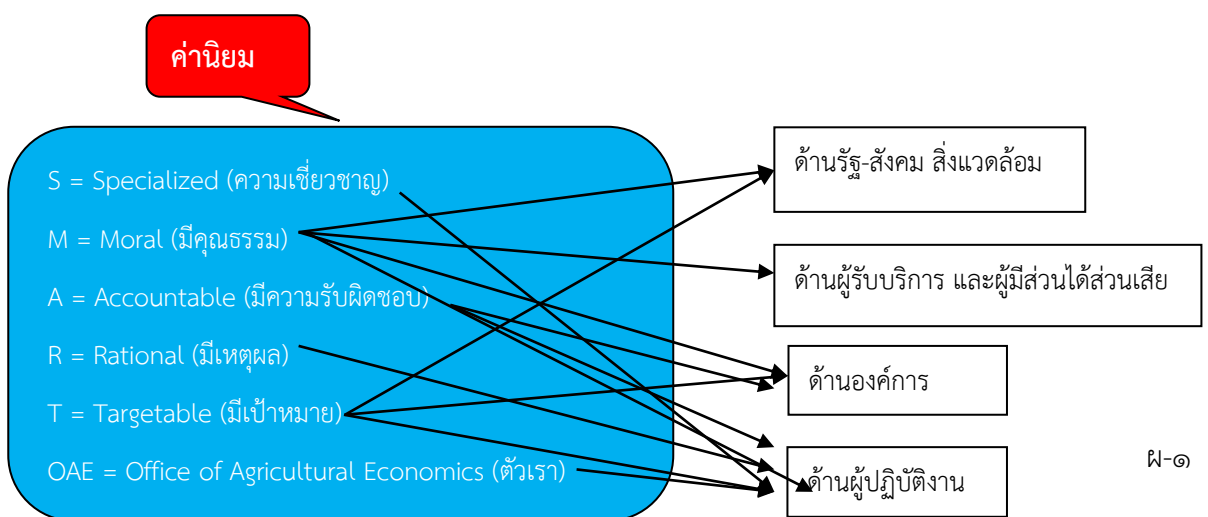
ค่านิยม

S = Specialized (ความเชี่ยวชาญ)

M = Moral (มีคุณธรรม)

A = Accountable (มีความรับผิดชอบ)

R = Rational (มีเหตุผล)

T = Targetable (มีเป้าหมาย)

OAE = Office of Agricultural Economics (ตัวเรา)

ด้านรัฐ-สังคม สิ่งแวดล้อม

ด้านผู้รับบริการ และผู้มีส่วนได้ส่วนเสีย

ด้านองค์การ

ด้านผู้ปฏิบัติงาน

ผ-๑